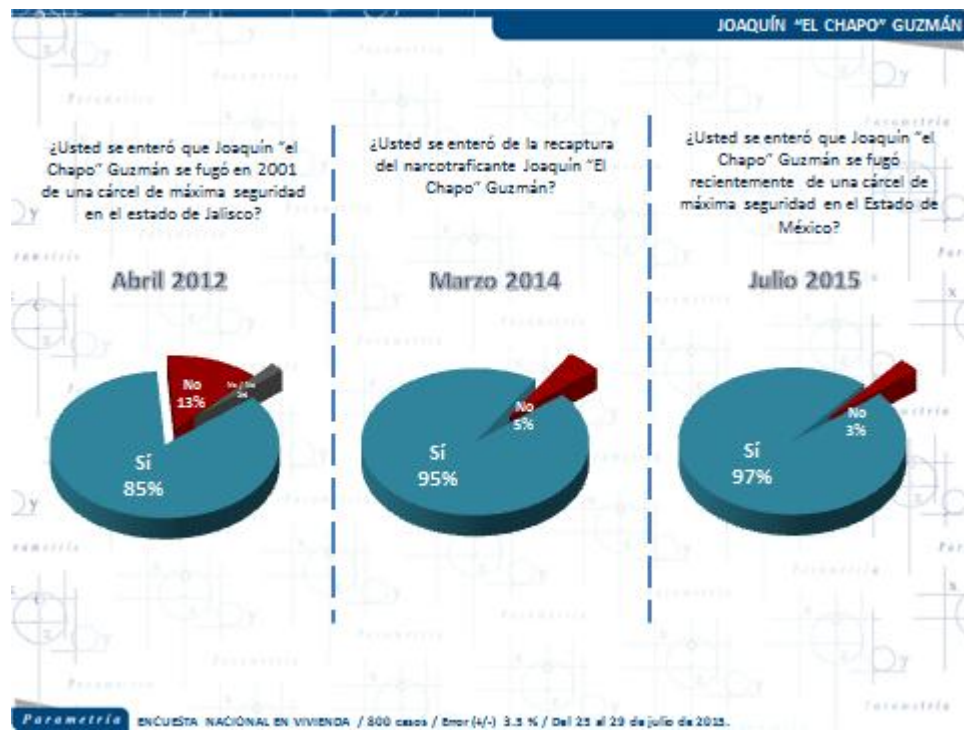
JOAQUÍN "EL CHAPO" GUZMÁN

¿Usted se enteró que Joaquín "el Chapo" Guzmán se fugó en 2001 de una cárcel de máxima seguridad en el estado de Jalisco?

Abril 2012

No 13%

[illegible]

Sí 85%

¿Usted se enteró de la recaptura del narcotraficante Joaquín "El Chapo" Guzmán?

Marzo 2014

No 5%

Sí 95%

¿Usted se enteró que Joaquín "el Chapo" Guzmán se fugó recientemente de una cárcel de máxima seguridad en el Estado de México?

Julio 2015

No 3%

Sí 97%

Parametría ENCUESTA NACIONAL EN VIVIENDA / 800 casos / Error (+/-) 3.5 % / Del 25 al 29 de julio de 2015.